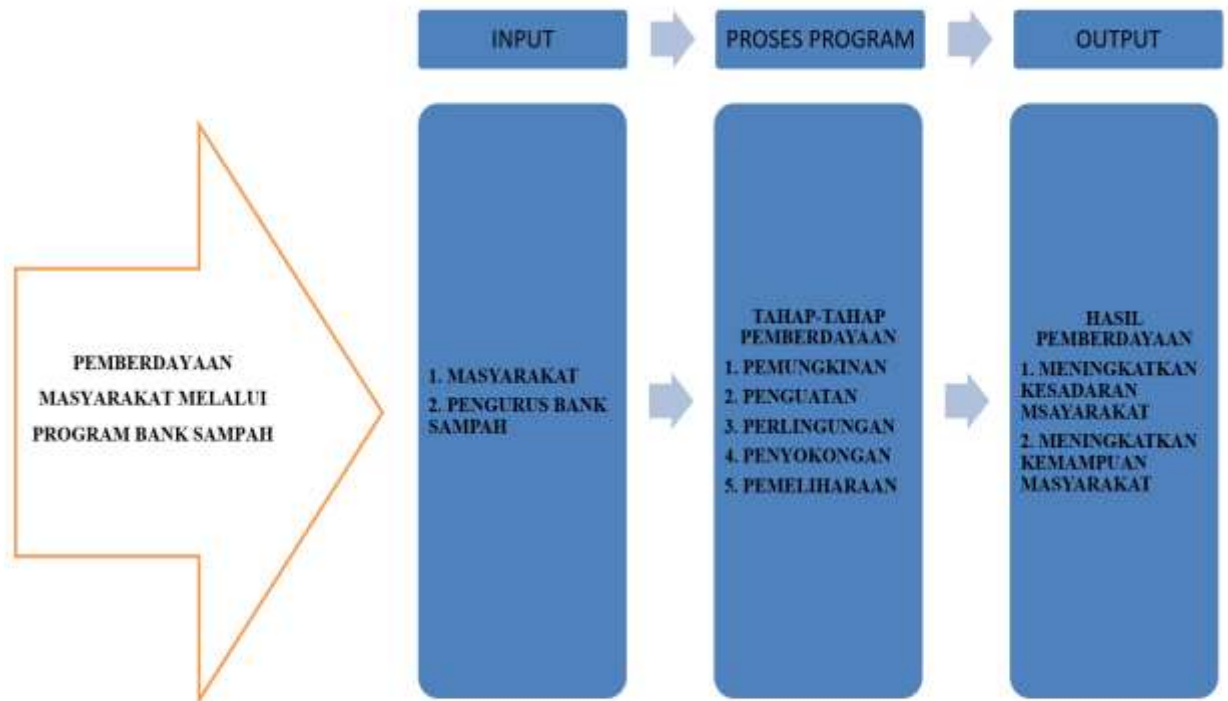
PEMBERDAYAAN MASYARAKAT MELALUI PROGRAM BANK SAMPAH

INPUT

1. MASYARAKAT
2. PENGURUS BANK SAMPAH

PROSES PROGRAM

TAHAP-TAHAP PEMBERDAYAAN
1. PEMUNGKINAN
2. PENGUATAN
3. PERLINGUNGAN
4. PENYOKONGAN
5. PEMELIHARAAN

OUTPUT

HASIL PEMBERDAYAAN
1. MENINGKATKAN KESADARAN MSAYARAKAT
2. MENINGKATKAN KEMAMPUAN MASYARAKAT